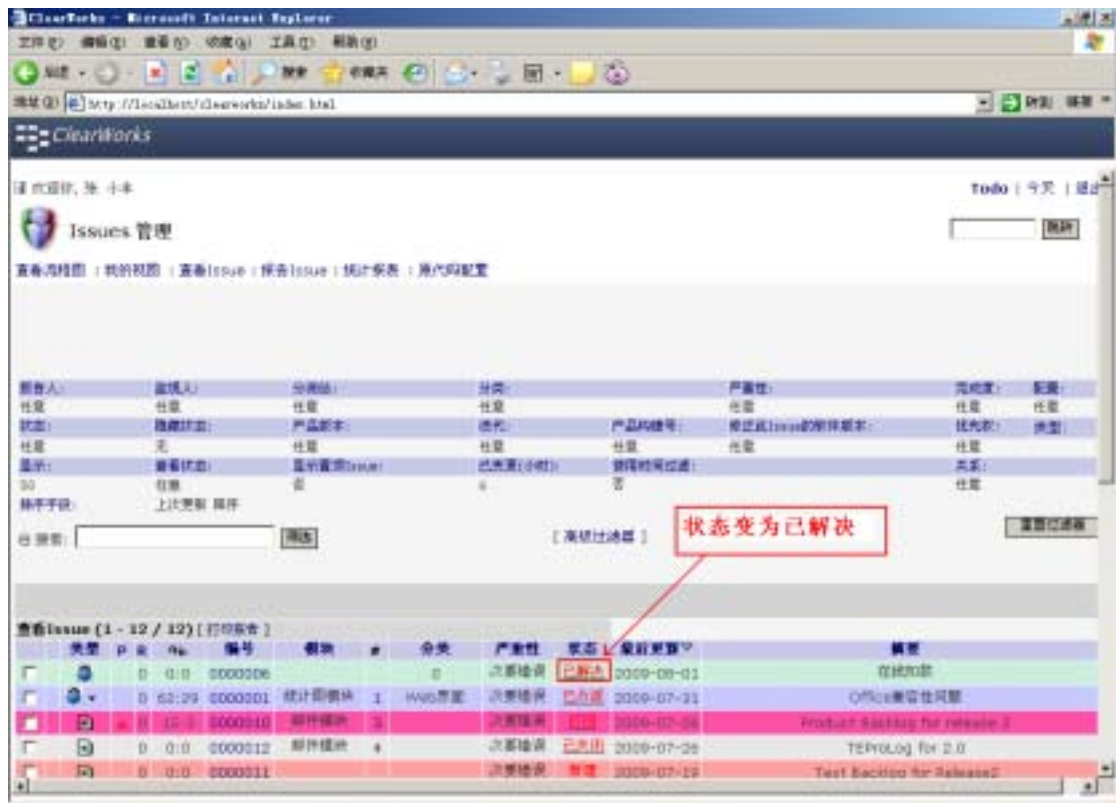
ClearWorks - Microsoft Internet Explorer

文件(F) 编辑(E) 查看(V) 收藏(A) 工具(T) 帮助(H)

后退 搜索 收藏夹

地址(D) http://localhost/clearworks/index.html

转到 链接

ClearWorks

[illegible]

Todo | 今天 | 退出

Issues 管理

跳转

查看流程图 | 我的视图 | 查看Issue | 报告Issue | 统计报表 | 源代码配置

| 报告人: | 监视人: | 分派给: | 分类: | | 严重性: | 完成度: | 配置: |
|---|---|---|---|---|---|---|---|
| 任意 | 任意 | 任意 | 任意 | | 任意 | 任意 | 任意 |
| 状态: | 隐藏状态: | 产品版本: | 进化: | 产品构建号: | 修正此Issue的软件版本: | 优先级: | 类型: |
| 任意 | 无 | 任意 | 任意 | 任意 | 任意 | 任意 | |
| 显示: | 查看状态: | 显示置顶Issue: | 已耗费(小时): | 按用时间过滤: | | 关系: | |
| 50 | 任意 | 否 | 6 | 否 | | 任意 | |
| 排序字段: | 上次更新 降序 | | | | | | |

搜索: 筛选 [ 高级过滤器 ] 重置过滤器

状态变为已解决

查看Issue (1 - 12 / 12) [ 打印报告 ]

| | 类型 | P | R | 用时 | 编号 | 模块 | # | 分类 | 严重性 | 状态 | 最后更新 | 摘要 |
|---|---|---|---|---|---|---|---|---|---|---|---|---|
| | | | 0 | 0:0 | 0000006 | | | 0 | 次要错误 | 已解决 | 2009-08-01 | 在线知识 |
| | | | 0 | 53:29 | 0000001 | 统计报表模块 | 1 | Web界面 | 次要错误 | 已分派 | 2009-07-31 | Office兼容性问题 |
| | | | 0 | 15:0 | 0000010 | 邮件模块 | 3 | | 次要错误 | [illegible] | 2009-07-26 | Product Backlog for release 2 |
| | | | 0 | 0:0 | 0000012 | 邮件模块 | 4 | | 次要错误 | 已关闭 | 2009-07-26 | TEProLog for 2.0 |
| | | | 0 | 0:0 | 0000011 | | | | 次要错误 | 新建 | 2009-07-19 | Test Backlog for Release2 |